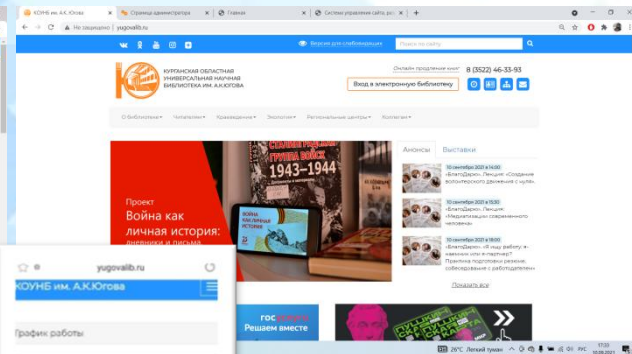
КОУНБ им. А.К. Югова
Страница администратора
Главная
Система управления сайтом
Не защищено | yugovalib.ru

Версия для слабовидящих
Поиск по сайту

КУРГАНСКАЯ ОБЛАСТНАЯ УНИВЕРСАЛЬНАЯ НАУЧНАЯ БИБЛИОТЕКА ИМ. А.К.ЮГОВА

Онлайн продление книг
8 (3522) 46-33-93
Вход в электронную библиотеку

О библиотеке Читателям Краеведение Экология Региональные центры Коллегам

Анонсы Выставки

10 сентября 2021 в 14:00
«БлагоДарю». Лекция: «Создание волонтерского движения с нуля»

10 сентября 2021 в 15:00
«БлагоДарю». Лекция: «Медиатизация современного человека»

10 сентября 2021 в 16:00
«БлагоДарю». Лекция: «Я ищу работу: я-наемник или я-партнер? Практика подготовки резюме, собеседование с работодателем»

Показать все

Проект
Война как личная история: дневники и письма

1943—1944

yugovalib.ru
КОУНБ им. А.К.Югова
График работы

гос
Решаем вместе

26°C Легкий туман
РУС
17:03
10.09.2021